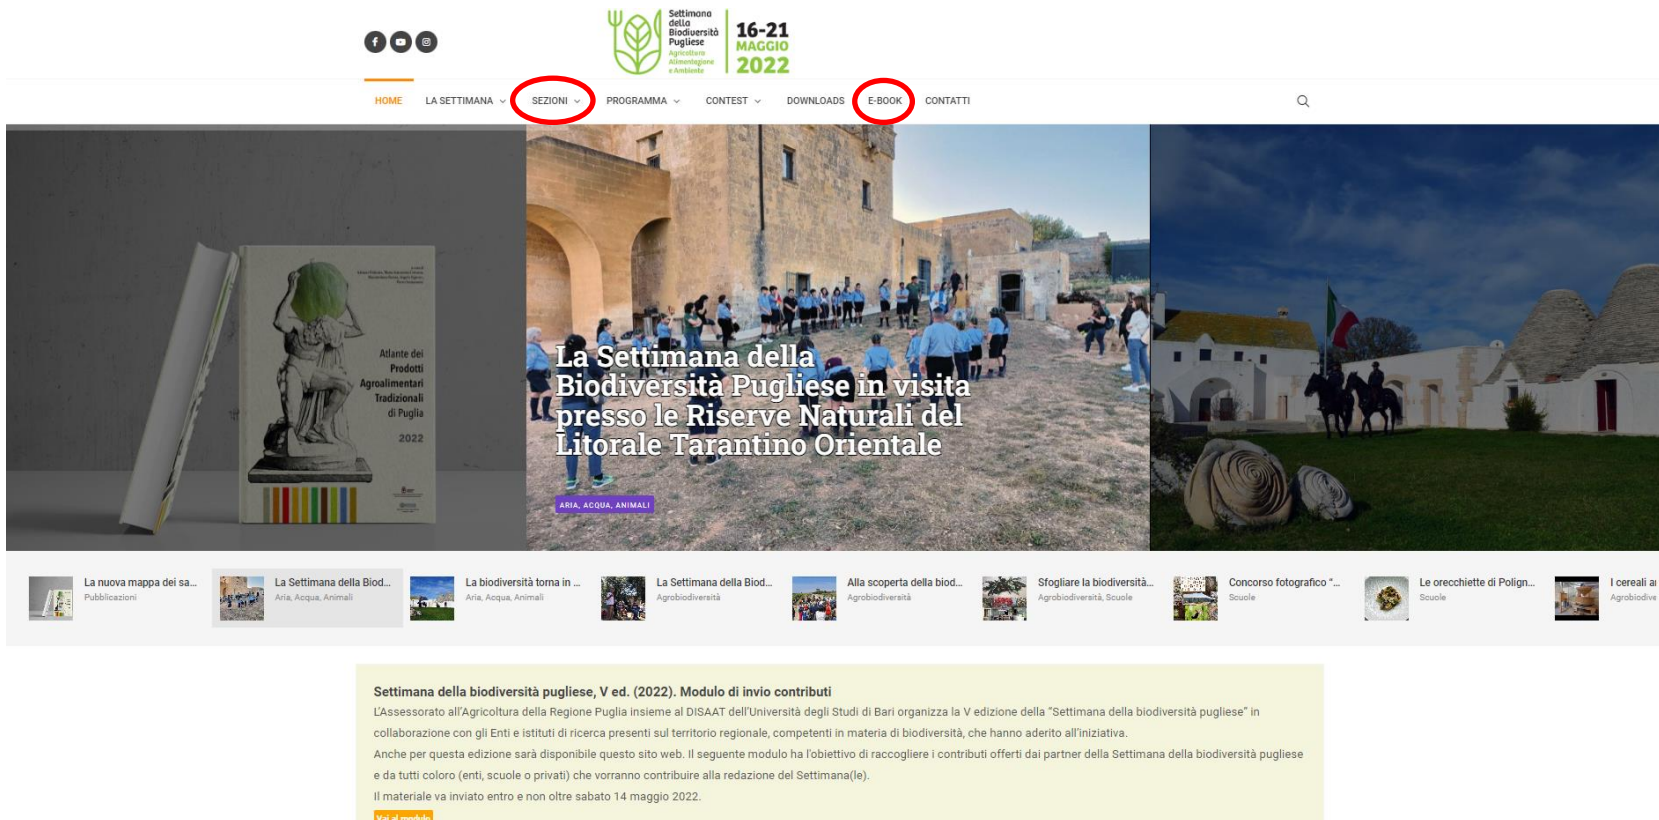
Settimana della Biodiversità Pugliese Agricoltura Alimentazione e Ambiente

16-21 MAGGIO 2022

HOME LA SETTIMANA SEZIONI PROGRAMMA CONTEST DOWNLOADS E-BOOK CONTATTI

Atlante dei Prodotti Agroalimentari Tradizionali di Puglia 2022

La Settimana della Biodiversità Pugliese in visita presso le Riserve Naturali del Litorale Tarantino Orientale

ARIA, ACQUA, ANIMALI

La nuova mappa dei sa...
Pubblicazioni

La Settimana della Biod...
Aria, Acqua, Animali

La biodiversità torna in ...
Aria, Acqua, Animali

La Settimana della Biod...
Agrobiodiversità

Alla scoperta della biod...
Agrobiodiversità

Sfogliare la biodiversità...
Agrobiodiversità, Scuole

Concorso fotografico "...
Scuole

Le orecchiette di Polign...
Scuole

I cereali a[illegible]
Agrobiodive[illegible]

Settimana della biodiversità pugliese, V ed. (2022). Modulo di invio contributi

L'Assessorato all'Agricoltura della Regione Puglia insieme al DISAAT dell'Università degli Studi di Bari organizza la V edizione della "Settimana della biodiversità pugliese" in collaborazione con gli Enti e istituti di ricerca presenti sul territorio regionale, competenti in materia di biodiversità, che hanno aderito all'iniziativa.

Anche per questa edizione sarà disponibile questo sito web. Il seguente modulo ha l'obiettivo di raccogliere i contributi offerti dai partner della Settimana della biodiversità pugliese e da tutti coloro (enti, scuole o privati) che vorranno contribuire alla redazione del Settimana(le).

Il materiale va inviato entro e non oltre sabato 14 maggio 2022.

Vai al modulo